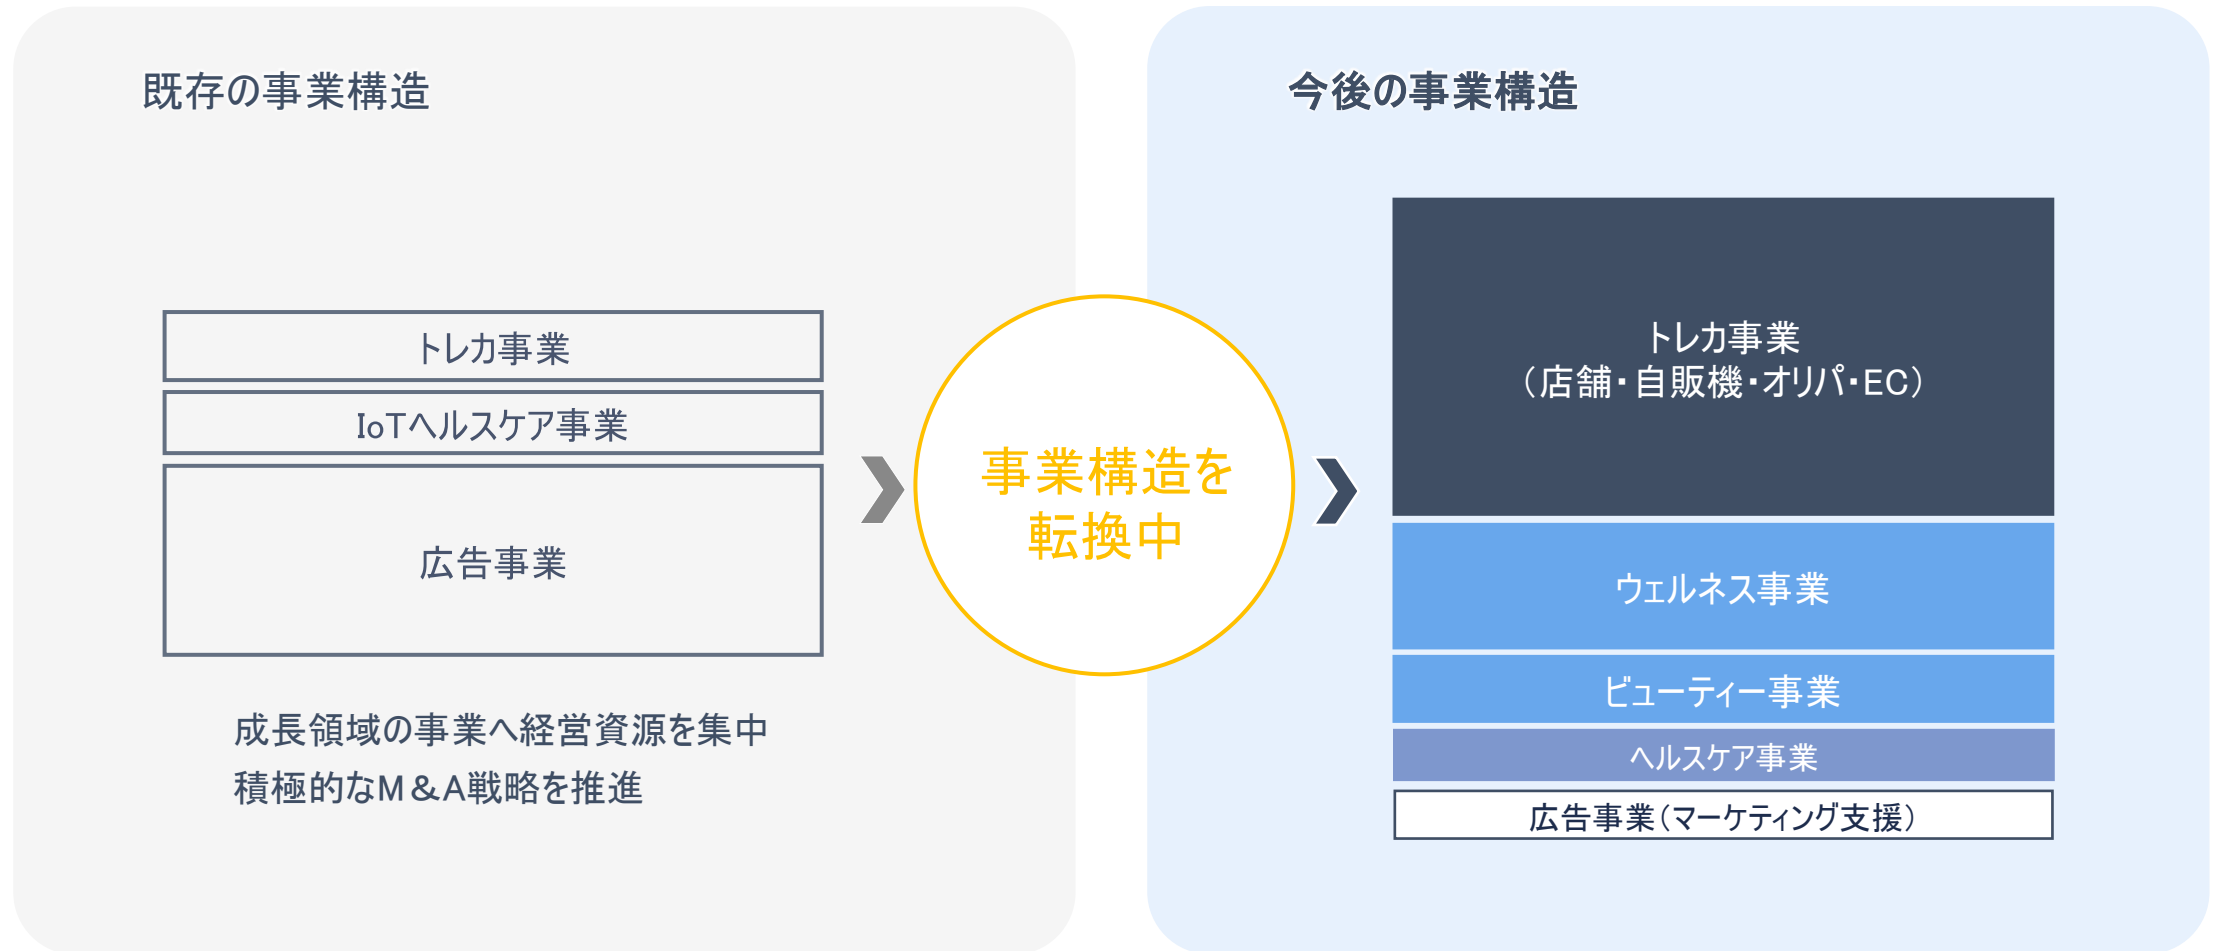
既存の事業構造

トレカ事業

IoTヘルスケア事業

広告事業

成長領域の事業へ経営資源を集中
積極的なM＆A戦略を推進

事業構造を
転換中

今後の事業構造

トレカ事業
（店舗・自販機・オリパ・EC）

ウェルネス事業

ビューティー事業

ヘルスケア事業

広告事業（マーケティング支援）